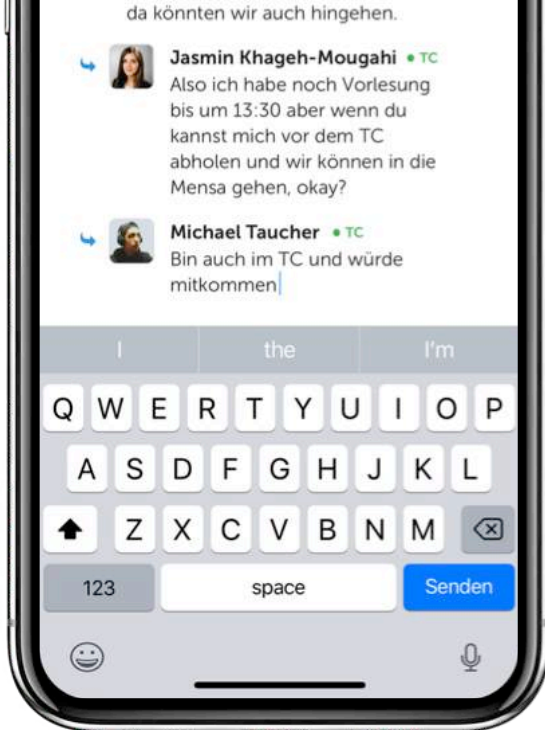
da könnten wir auch hingehen.

Jasmin Khageh-Mougahi • TC
Also ich habe noch Vorlesung bis um 13:30 aber wenn du kannst mich vor dem TC abholen und wir können in die Mensa gehen, okay?

Michael Taucher • TC
Bin auch im TC und würde mitkommen

I | the | I'm

Q W E R T Y U I O P
A S D F G H J K L
Z X C V B N M
123 space Senden